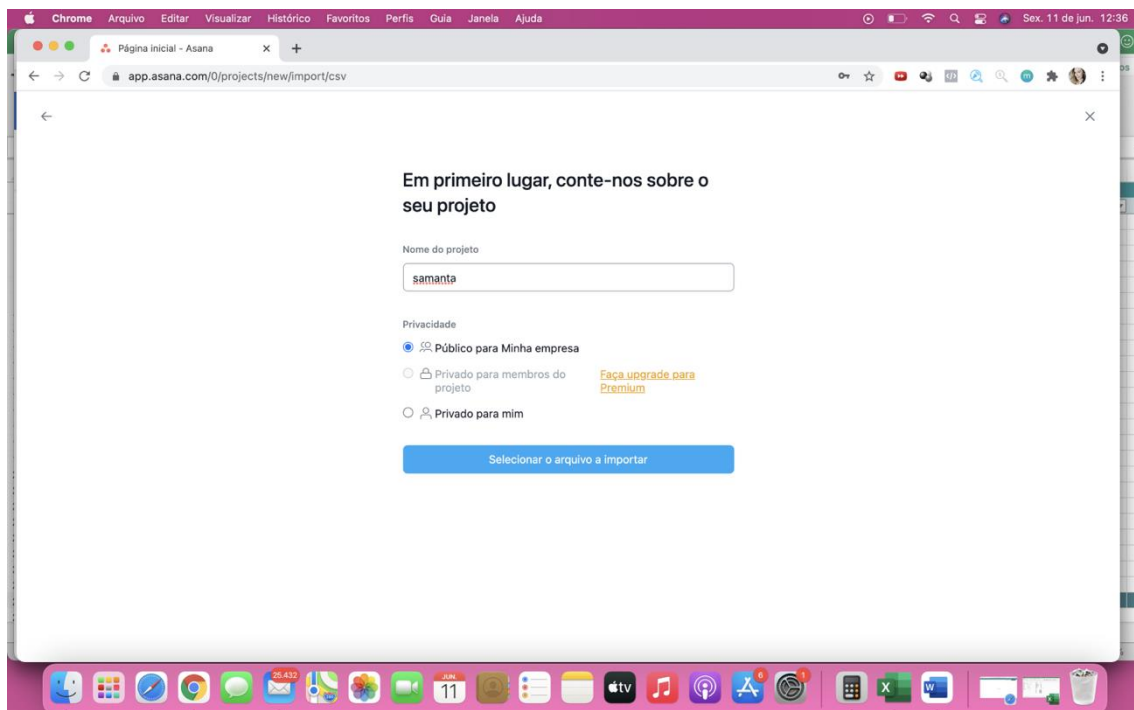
Chrome Arquivo Editar Visualizar Histórico Favoritos Perfis Guia Janela Ajuda

Sex. 11 de jun. 12:36

Página inicial - Asana

app.asana.com/0/projects/new/import/csv

Em primeiro lugar, conte-nos sobre o seu projeto

Nome do projeto

samanta

Privacidade

Público para Minha empresa

Privado para membros do projeto

Faça upgrade para Premium

Privado para mim

Selecionar o arquivo a importar

25.432

JUN.
11

tv

6

1